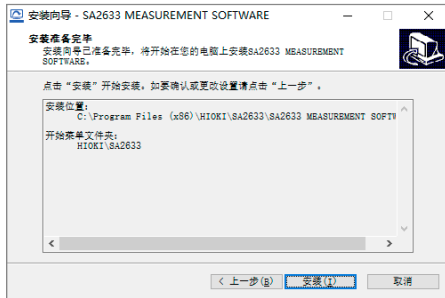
安装向导 - SA2633 MEASUREMENT SOFTWARE

安装准备完毕

安装向导已准备完毕，将开始在您的电脑上安装SA2633 MEASUREMENT SOFTWARE。

点击"安装"开始安装。如要确认或更改设置请点击"上一步"。

安装位置：
C:\Program Files (x86)\HIOKI\SA2633\SA2633 MEASUREMENT SOFTW

开始菜单文件夹：
HIOKI\SA2633

< 上一步(B)　安装(I)　取消